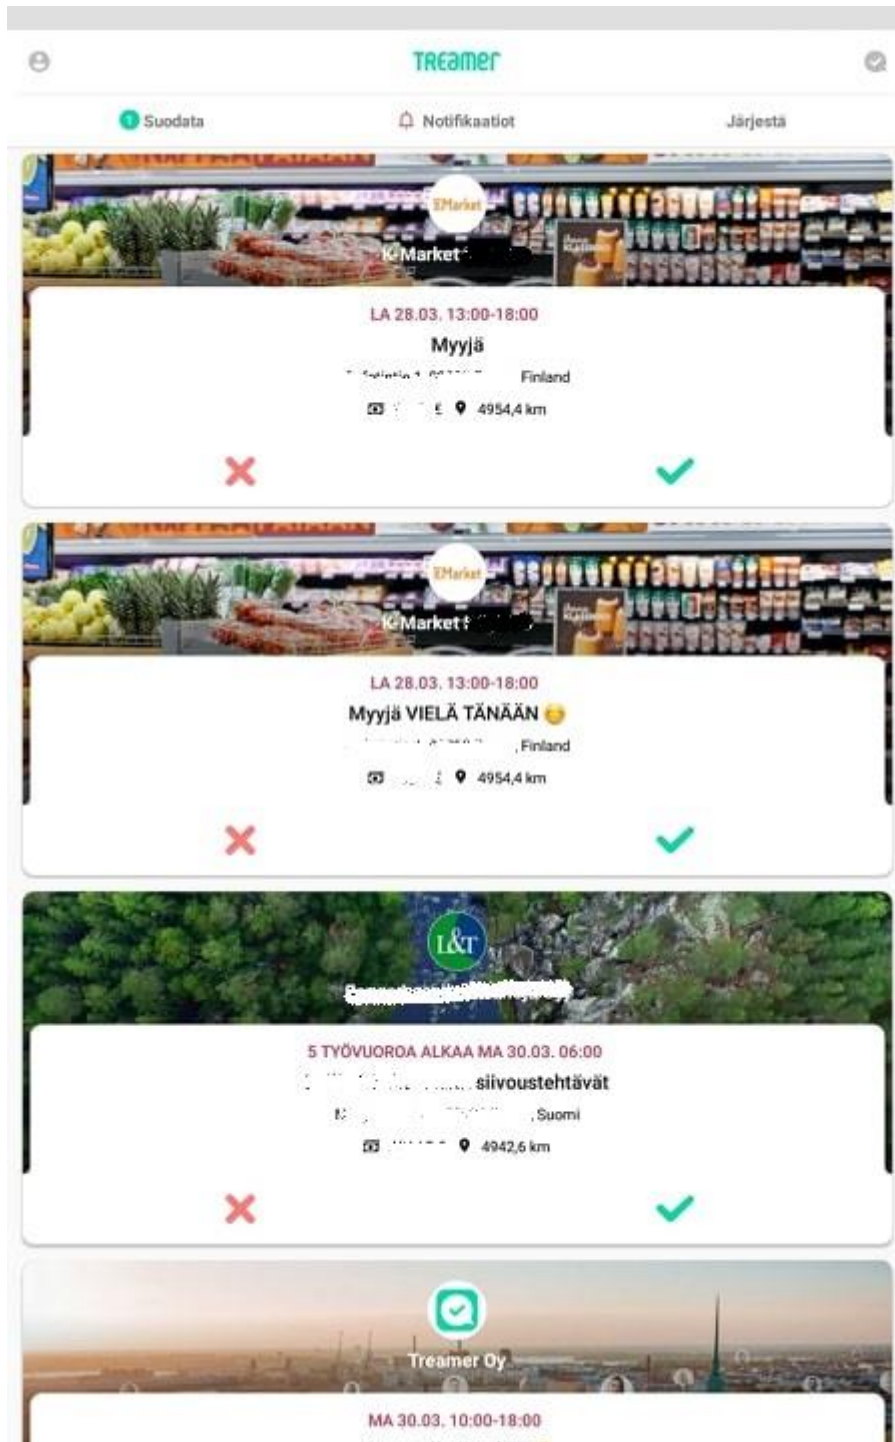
TREAMER

1 Suodata

Notifikaatiot

Järjestä

K-Market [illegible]

LA 28.03. 13:00-18:00

Myyjä

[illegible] Finland

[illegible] 4954,4 km

K-Market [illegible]

LA 28.03. 13:00-18:00

Myyjä VIELÄ TÄNÄÄN

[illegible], Finland

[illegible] 4954,4 km

L&T

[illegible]

5 TYÖVUOROA ALKAA MA 30.03. 06:00

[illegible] siivoustehtävät

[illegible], Suomi

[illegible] 4942,6 km

Treamer Oy

MA 30.03. 10:00-18:00